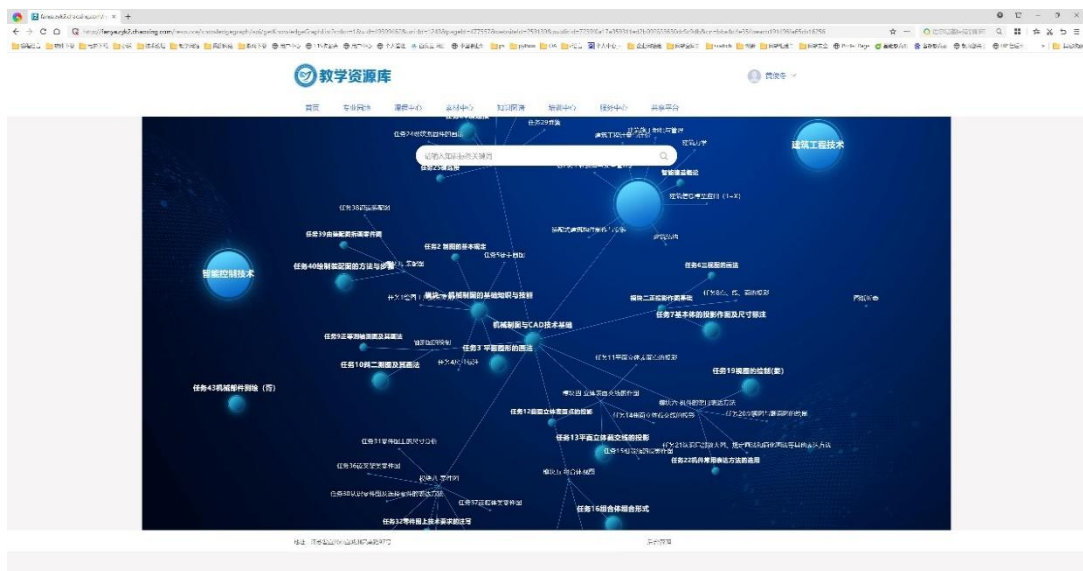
教学资源库

首页 专业园地 课程中心 素材中心 知识图谱 培训中心 技能中心 共享平台

建筑工程技术

智能控制技术

任务43机械零件测绘（写）

机械制图与CAD技术基础

任务1 机械制图的基础知识与技能

任务2 制图的基本规定

任务3 平面图形的画法

任务7基本体的投影作图及尺寸标注

任务10剖二测图及画法

任务19视图的绘制(套)

任务12圆柱立体表面点的投影

任务13平面立体截交线的投影

任务16组合体组合形式

任务22机件常用表达方法的选用

任务32零件图上技术要求的注写

任务40绘制装配图的方法与步骤

任务39由装配图拆画零件图

任务4正等测图的画法

任务9正等测轴测图及画法

任务31零件图上尺寸注法

任务36绘制零件草图

任务37绘制零件草图

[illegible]